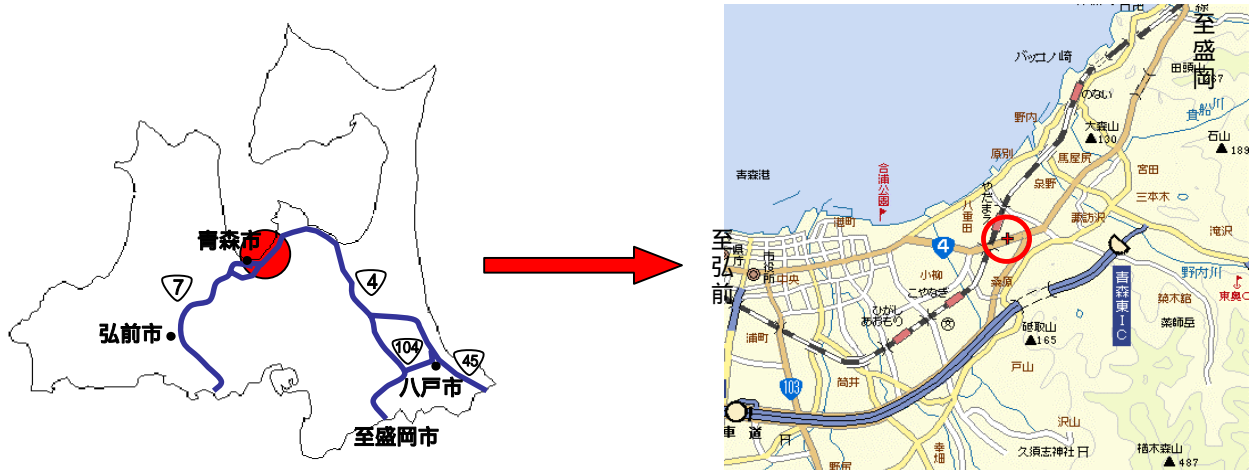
青森市
7
4
弘前市
104
45
八戸市
至盛岡市

至盛岡
バッコノ崎
田頭
のない
大森山
▲130
倉船
石山
▲189
野内
原別
馬屋尻
宮田
青森港
合浦公園
泉野
三本木
やだまち
八重田
諏訪沢
滝沢
至弘前
県庁
市役所
中央
4
小柳
こやなぎ
桑原
青森東IC
野内川
東奥
ひがし
あおもり
文
雲谷
▲165
陸木館
薬師岳
浦町
戸山
103
筒井
沢山
車
道
幸畑
久須志神社
横内
植木森山
▲487
野尻